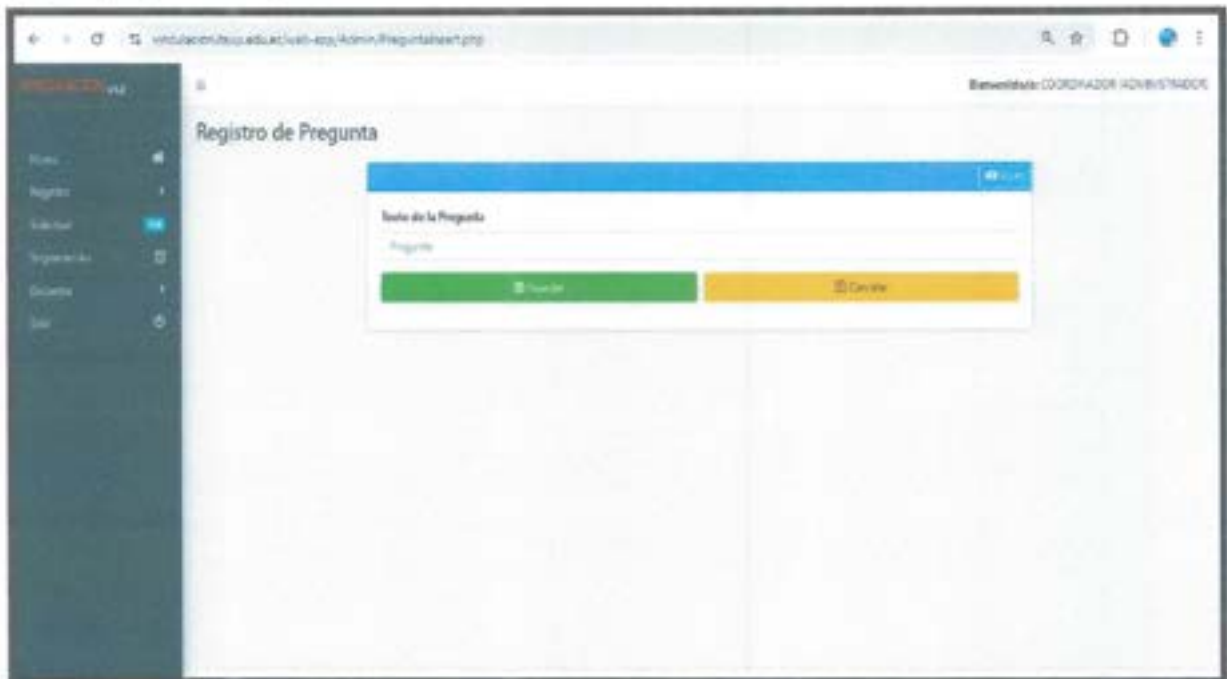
vinculacion.utc.edu.ec/vali-app/Admin/PreguntaInsert.php

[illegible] v4.0

Home
Registro
Solicitud
Seguimiento
Docente
Salir

Bienvenido/a: COORDINADOR ADMINISTRADOR

Registro de Pregunta

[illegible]

Texto de la Pregunta

Pregunta

Guardar

Cancelar